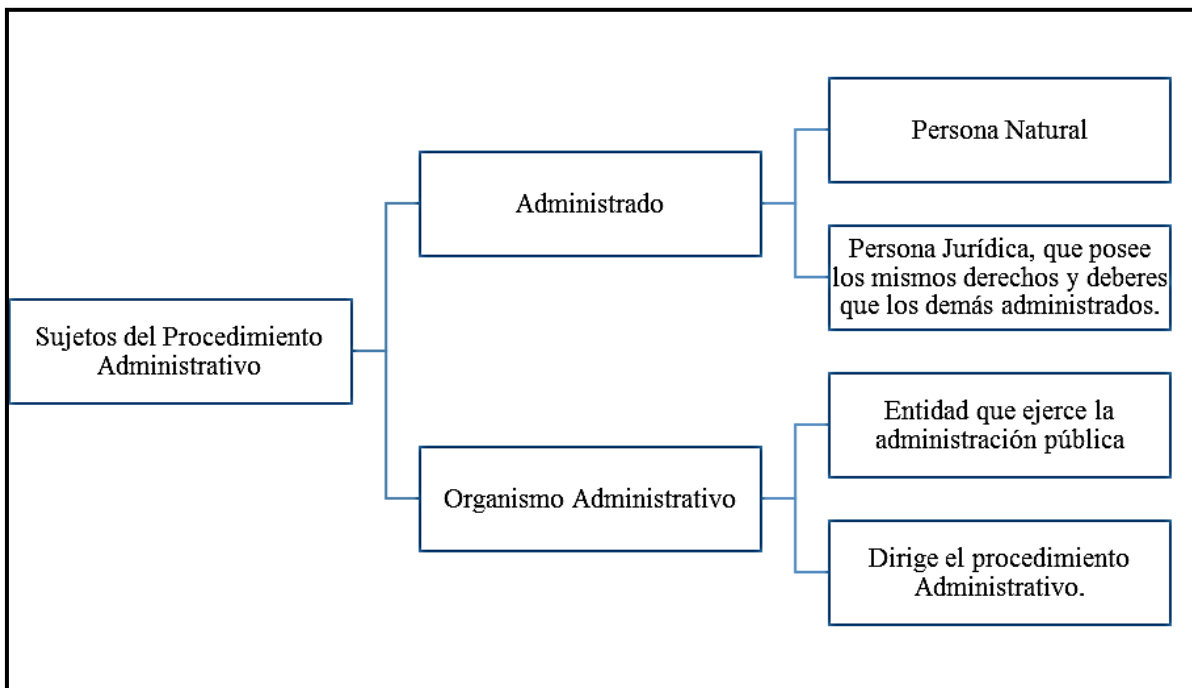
Sujetos del Procedimiento Administrativo

Administrado

Persona Natural

Persona Jurídica, que posee los mismos derechos y deberes que los demás administrados.

Organismo Administrativo

Entidad que ejerce la administración pública

Dirige el procedimiento Administrativo.